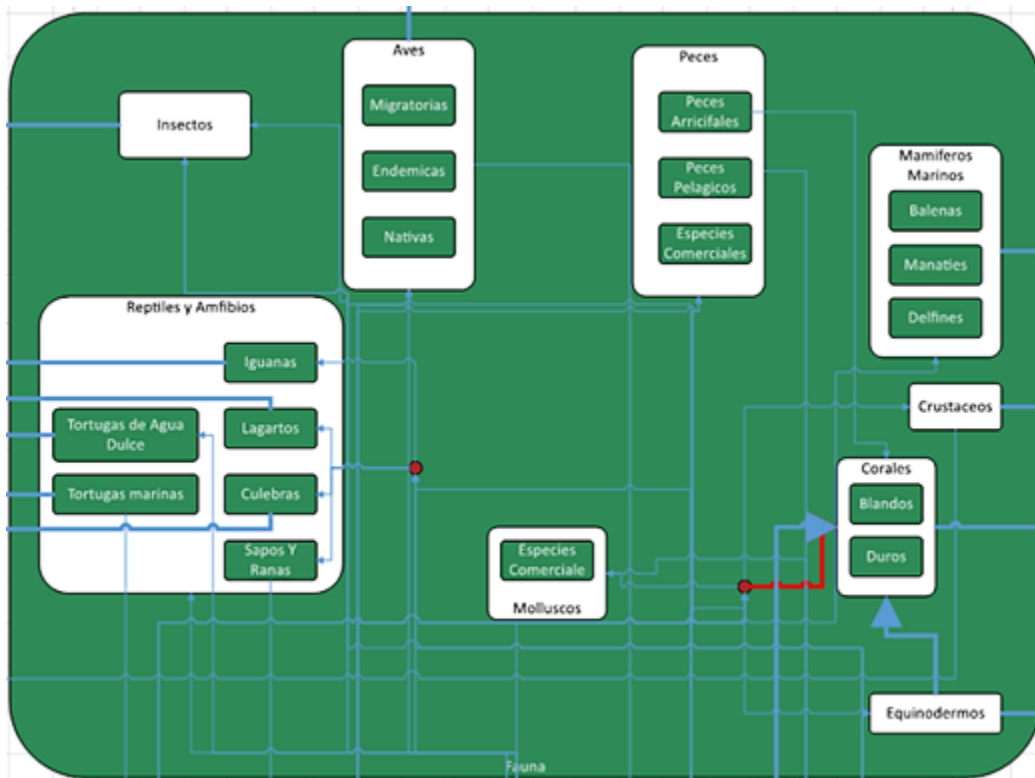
Aves
Migratorias
Endemicas
Nativas

Peces
Peces Arricifales
Peces Pelagicos
Especies Comerciales

Insectos

Mamiferos Marinos
Balenas
Manaties
Delfines

Reptiles y Amfibios
Iguanas
Tortugas de Agua Dulce
Lagartos
Tortugas marinas
Culebras
Sapos Y Ranas

Crustaceos

Corales
Blandos
Duros

Especies Comerciale
Molluscos

Equinodermos

Fauna